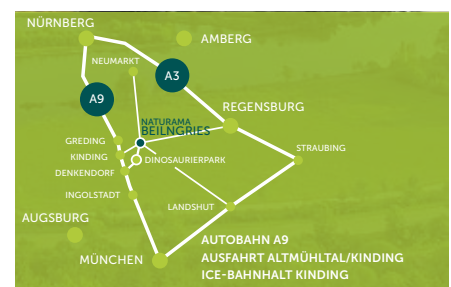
NÜRNBERG
AMBERG
NEUMARKT
A3
A9
REGENSBURG
NATURAMA
BEILNGRIES
GREDING
KINDING
DINOSAURIERPARK
DENKENDORF
STRAUBING
INGOLSTADT
AUGSBURG
LANDSHUT
MÜNCHEN
AUTOBAHN A9
AUSFAHRT ALTMÜHLTAL/KINDING
ICE-BAHNHALT KINDING